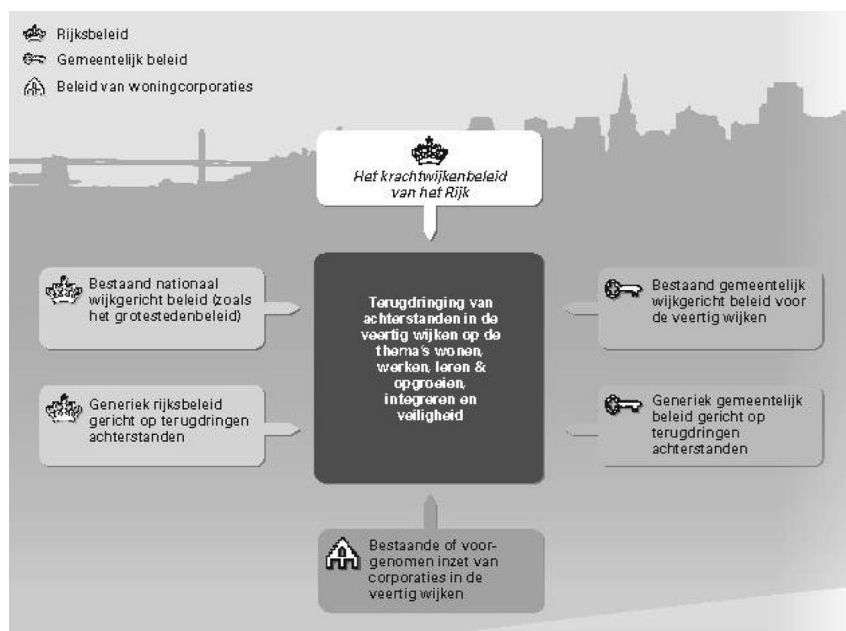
Rijksbeleid
Gemeentelijk beleid
Beleid van woningcorporaties

Het krachtwijkenbeleid van het Rijk

Bestaand nationaal wijkgericht beleid (zoals het grotestedenbeleid)

Generiek rijksbeleid gericht op terugdringen achterstanden

Terugdringing van achterstanden in de veertig wijken op de thema's wonen, werken, leren & opgroeien, integreren en veiligheid

Bestaand gemeentelijk wijkgericht beleid voor de veertig wijken

Generiek gemeentelijk beleid gericht op terugdringen achterstanden

Bestaande of voorgenomen inzet van corporaties in de veertig wijken